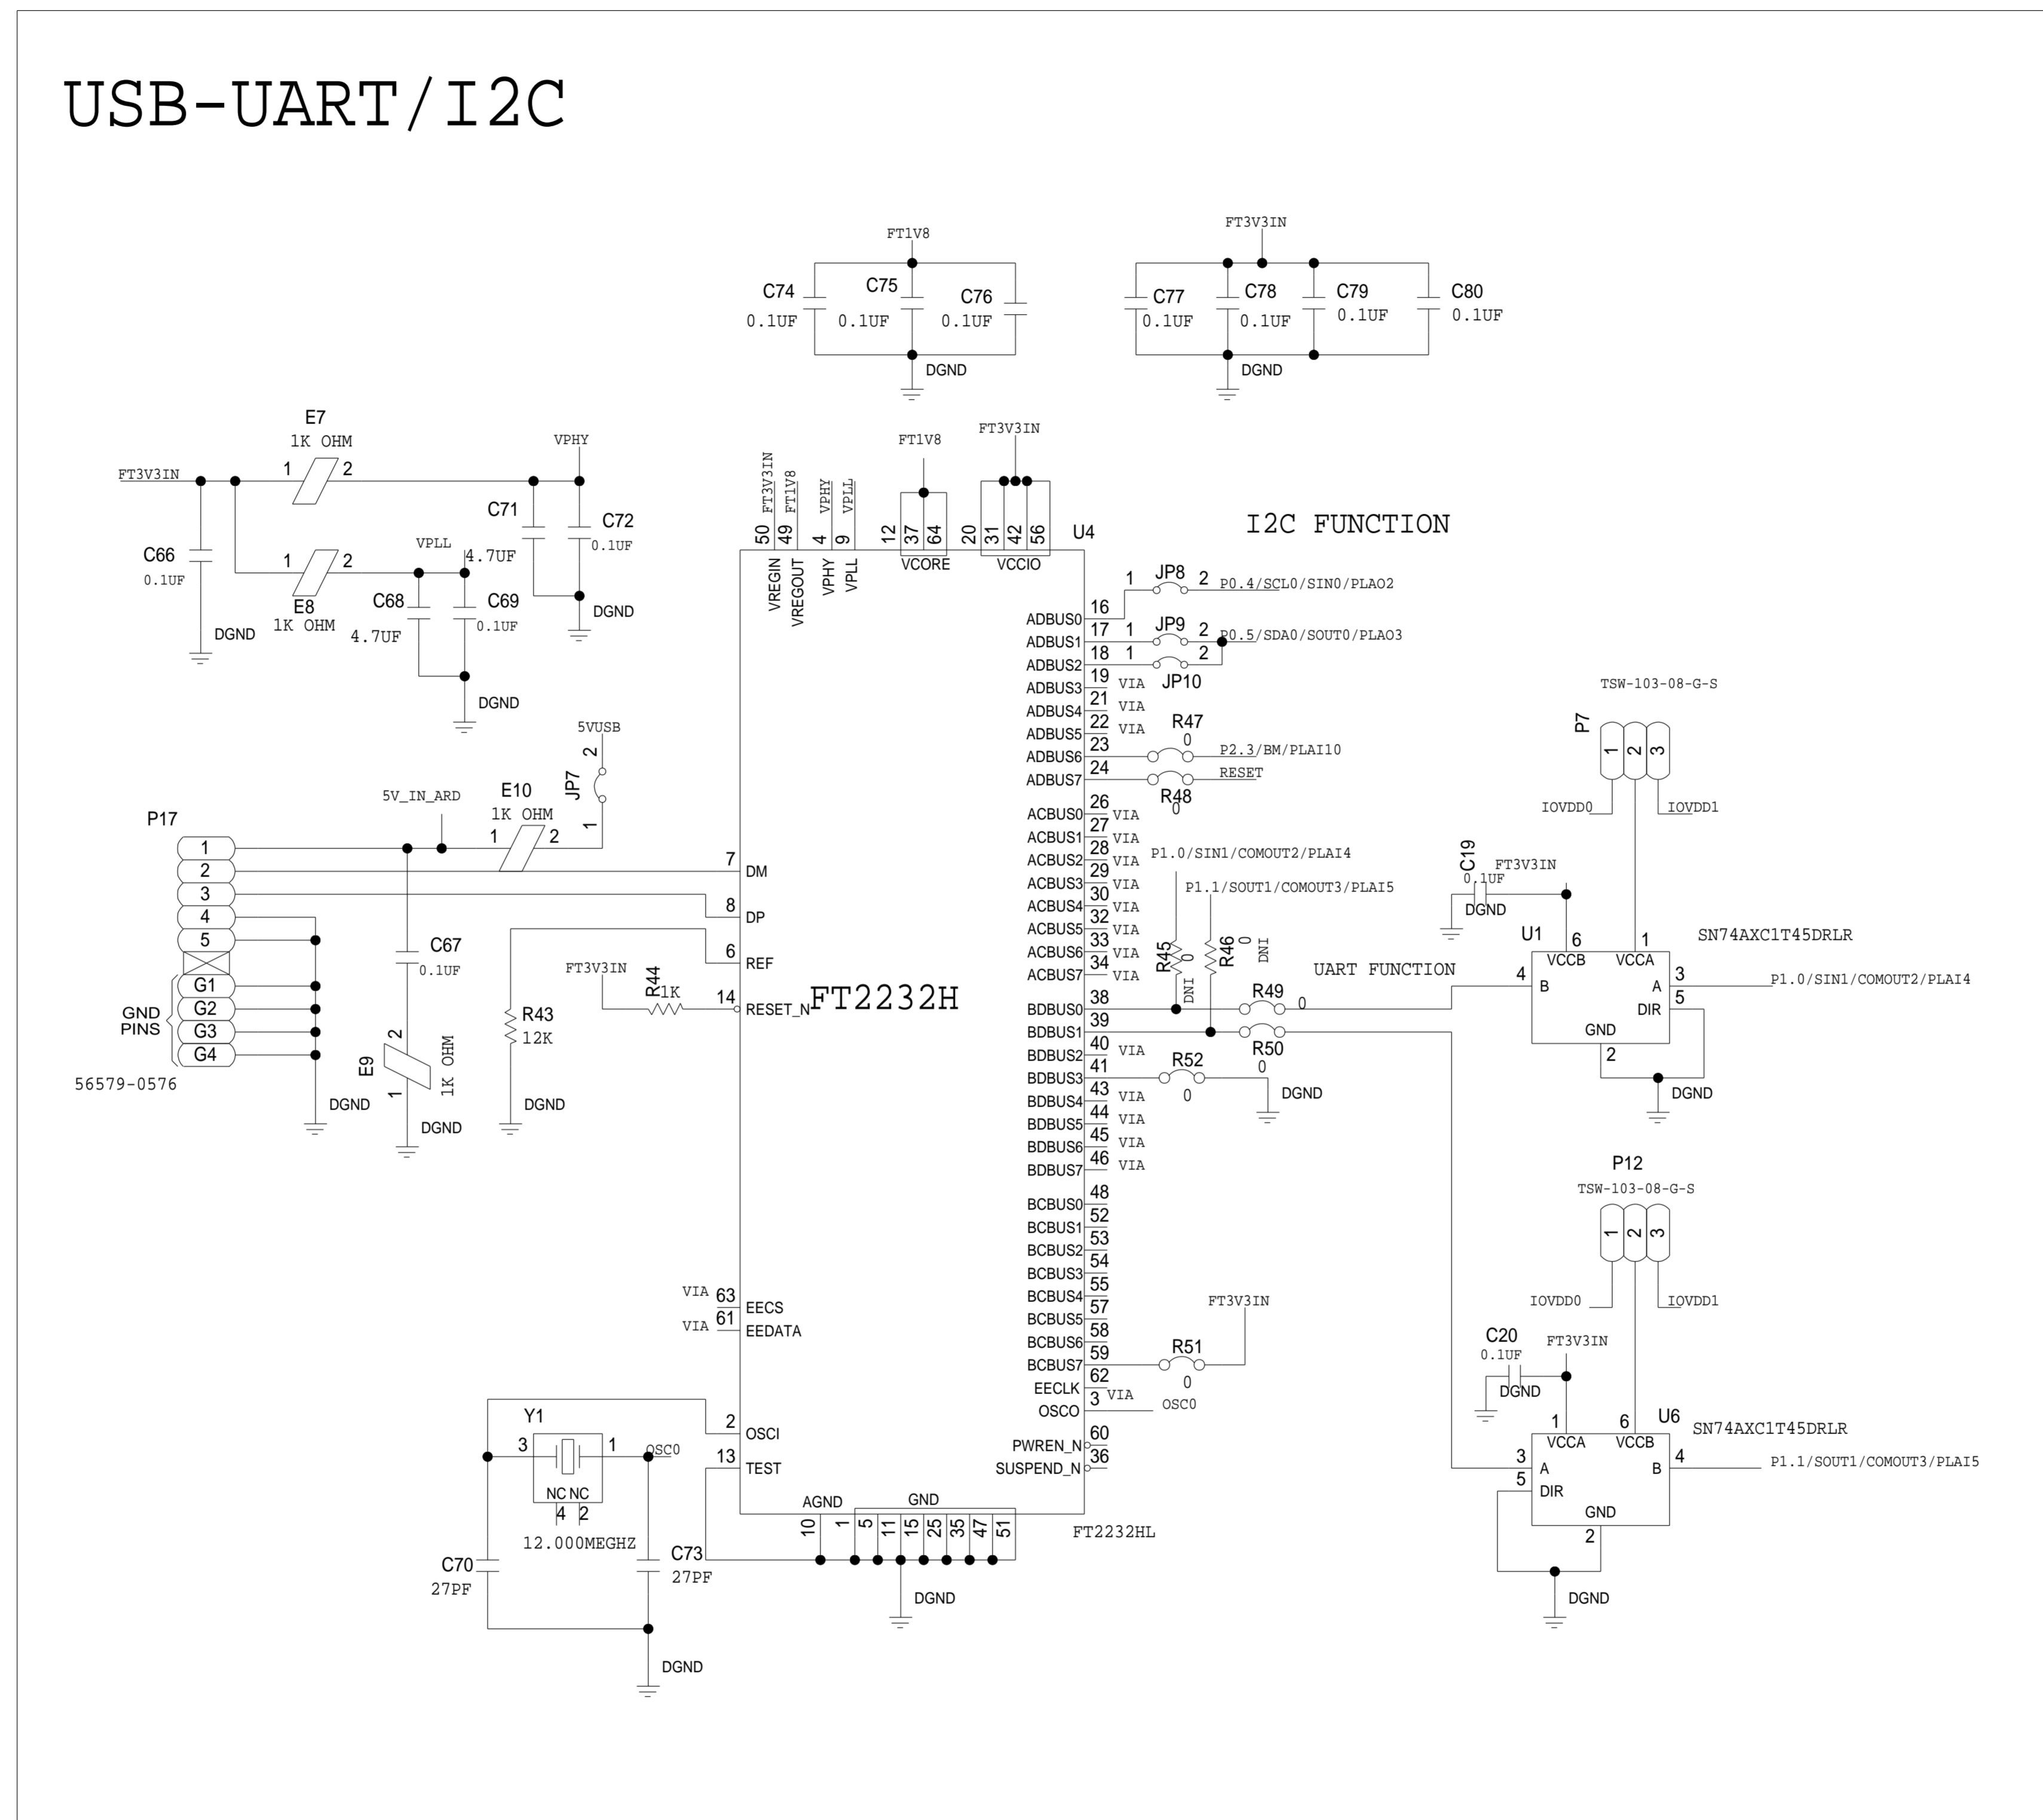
USB-UART/I2C

FT1V8
C74 0.1UF
C75 0.1UF
C76 0.1UF
DGND

FT3V3IN
C77 0.1UF
C78 0.1UF
C79 0.1UF
C80 0.1UF
DGND

E7
1K OHM
FT3V3IN
1 2
VPHY
C71
C72 0.1UF
4.7UF
C66 0.1UF
VPLL
1 2
E8 1K OHM
C68 4.7UF
C69 0.1UF
DGND
DGND
DGND

FT1V8
FT3V3IN
50 FT3V3IN
49 FT1V8
4 VPHY
9 VPLL
12 37 64
20 31 42 56
U4
VREGIN
VREGOUT
VPHY
VPLL
VCORE
VCCIO

I2C FUNCTION

ADBUS0 16
ADBUS1 17
ADBUS2 18
ADBUS3 19 VIA
ADBUS4 21 VIA
ADBUS5 22 VIA
ADBUS6 23
ADBUS7 24
1 JP8 2 P0.4/SCL0/SIN0/PLAO2
1 JP9 2 P0.5/SDA0/SOUT0/PLAO3
1 2
JP10
R47 0 P2.3/BM/PLAI10
RESET
R48 0

ACBUS0 26 VIA
ACBUS1 27 VIA
ACBUS2 28 VIA
ACBUS3 29 VIA
ACBUS4 30 VIA
ACBUS5 32 VIA
ACBUS6 33 VIA
ACBUS7 34 VIA
P1.0/SIN1/COMOUT2/PLAI4
P1.1/SOUT1/COMOUT3/PLAI5
R45 0 DNI
R46 0 DNI
UART FUNCTION

BDBUS0 38
BDBUS1 39
BDBUS2 40 VIA
BDBUS3 41
BDBUS4 43 VIA
BDBUS5 44 VIA
BDBUS6 45 VIA
BDBUS7 46 VIA
R49 0
R50
R52 0
0
DGND

BCBUS0 48
BCBUS1 52
BCBUS2 53
BCBUS3 54
BCBUS4 55
BCBUS5 57
BCBUS6 58
BCBUS7 59
EECLK 62
OSCO 3 VIA
FT3V3IN
R51 0
OSC0
PWREN_N 60
SUSPEND_N 36

5VUSB
JP7 2 1
5V_IN_ARD
E10 1K OHM
1 2
P17
1 2 3 4 5
G1 G2 G3 G4
GND PINS
56579-0576
C67 0.1UF
E9 1K OHM 2 1
DGND
DGND
7 DM
8 DP
6 REF
FT3V3IN
R44 1K
14 RESET_N
FT2232H
R43 12K
DGND

VIA 63 EECS
VIA 61 EEDATA

Y1
3 1 OSC0
NC NC
4 2
12.000MEGHZ
2 OSCI
13 TEST
C70 27PF
C73 27PF
DGND
AGND GND
10 1 5 11 15 25 35 47 51
DGND
FT2232HL

TSW-103-08-G-S
P7
1 2 3
IOVDD0
IOVDD1
C19 0.1UF
FT3V3IN
DGND
U1
6 1
VCCB VCCA
4 B
A 3
DIR 5
GND
2
SN74AXC1T45DRLR
P1.0/SIN1/COMOUT2/PLAI4
DGND

P12
TSW-103-08-G-S
1 2 3
IOVDD0
IOVDD1
C20 0.1UF
FT3V3IN
DGND
U6
1 6
VCCA VCCB
3 A
B 4
5 DIR
GND
2
SN74AXC1T45DRLR
P1.1/SOUT1/COMOUT3/PLAI5
DGND